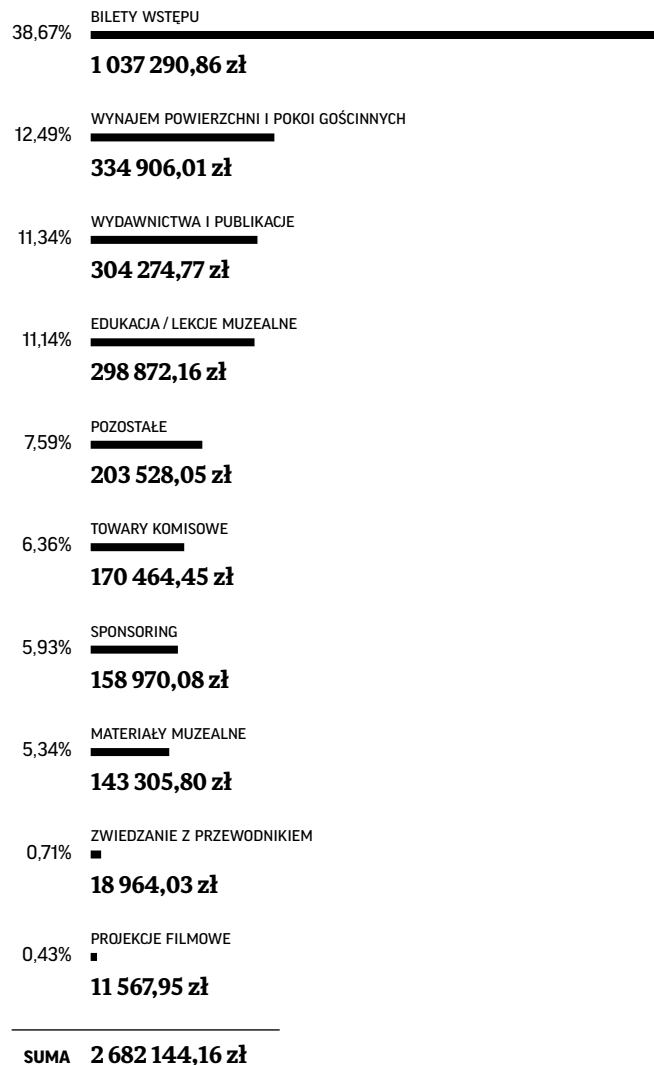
38,67% BILETY WSTĘPU

1 037 290,86 zł

12,49% WYNAJEM POWIERZCHNI I POKOI GOŚCINNYCH

334 906,01 zł

11,34% WYDAWNICTWA I PUBLIKACJE

304 274,77 zł

11,14% EDUKACJA / LEKCJE MUZEALNE

298 872,16 zł

7,59% POZOSTAŁE

203 528,05 zł

6,36% TOWARY KOMISOWE

170 464,45 zł

5,93% SPONSORING

158 970,08 zł

5,34% MATERIAŁY MUZEALNE

143 305,80 zł

0,71% ZWIEDZANIE Z PRZEWODNIKIEM

18 964,03 zł

0,43% PROJEKCJE FILMOWE

11 567,95 zł

SUMA 2 682 144,16 zł